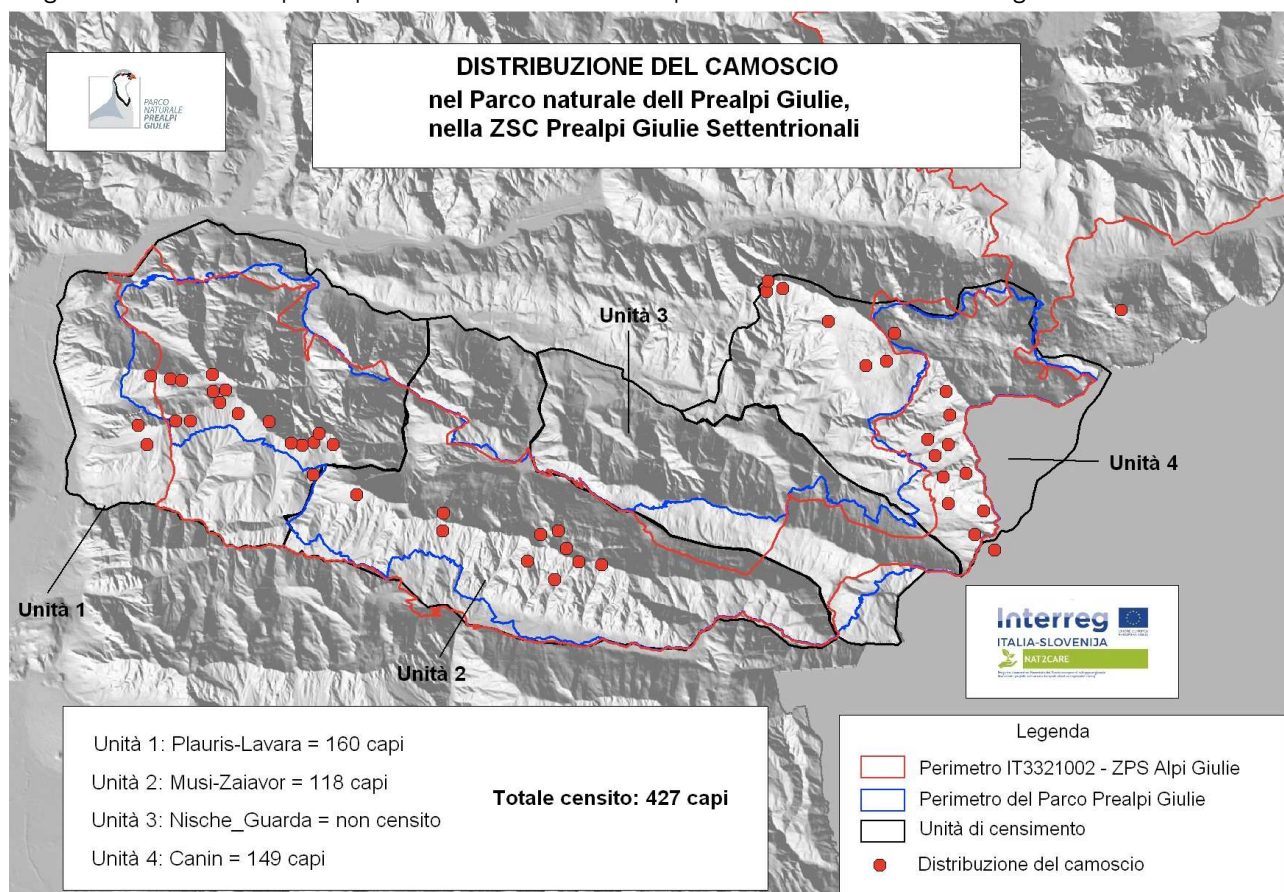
PARCO NATURALE PREALPI GIULIE

DISTRIBUZIONE DEL CAMOSCIO
nel Parco naturale dell Prealpi Giulie,
nella ZSC Prealpi Giulie Settentrionali

Unità 3

Unità 4

Unità 1

Unità 2

Interreg
ITALIA-SLOVENIJA
NAT2CARE

Unità 1: Plauris-Lavara = 160 capi
Unità 2: Musi-Zaiavor = 118 capi
Unità 3: Nische_Guarda = non censito
Unità 4: Canin = 149 capi

Totale censito: 427 capi

Legenda
Perimetro IT3321002 - ZPS Alpi Giulie
Perimetro del Parco Prealpi Giulie
Unità di censimento
Distribuzione del camoscio